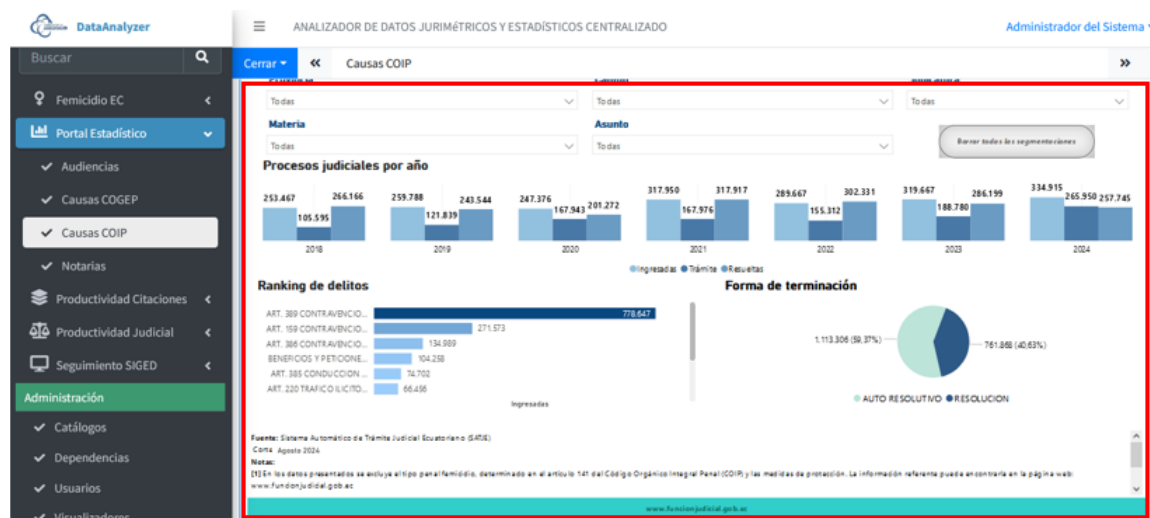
DataAnalyzer
ANALIZADOR DE DATOS JURIMéTRICOS Y ESTADÍSTICOS CENTRALIZADO
Administrador del Sistema

Buscar
Femicidio EC
Portal Estadístico
Audiencias
Causas COGEP
Causas COIP
Notarias
Productividad Citaciones
Productividad Judicial
Seguimiento SIGED
Administración
Catálogos
Dependencias
Usuarios
Visualizadores

Cerrar
«
Causas COIP
»

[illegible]
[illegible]
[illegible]
Todas
Todas
Todas
Materia
Asunto
Todas
Todas
Borrar todas las segmentaciones

Procesos judiciales por año

| | 2018 | 2019 | 2020 | 2021 | 2022 | 2023 | 2024 |
|---|---|---|---|---|---|---|---|
| Ingresadas | 253.467 | 259.788 | 247.376 | 317.950 | 289.667 | 319.667 | 334.915 |
| Trámite | 105.595 | 121.839 | 167.943 | 167.976 | 155.312 | 188.780 | 265.950 |
| Resueltas | 266.166 | 243.544 | 201.272 | 317.917 | 302.331 | 286.199 | 257.745 |

Ingresadas Trámite Resueltas

Ranking de delitos
ART. 389 CONTRAVENCIO... 778.647
ART. 159 CONTRAVENCIO... 271.573
ART. 386 CONTRAVENCIO... 134.989
BENEFICIOS Y PETICIONE... 104.258
ART. 385 CONDUCCION ... 74.702
ART. 220 TRAFICO ILICITO... 66.456
Ingresadas

Forma de terminación
1.113.306 (59,37%)
761.868 (40,63%)
AUTO RESOLUTIVO RESOLUCION

Fuente: Sistema Automático de Trámite Judicial Ecuatoriano (SATJE)
Corte: Agosto 2024
Notas:
[1] En los datos presentados se excluye el tipo penal femicidio, determinado en el artículo 141 del Código Orgánico Integral Penal (COIP) y las medidas de protección. La información referente puede encontrarla en la página web: www.funcionjudicial.gob.ec

www.funcionjudicial.gob.ec